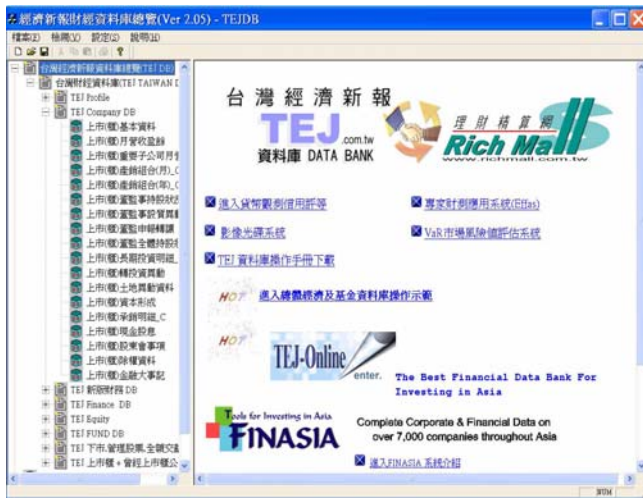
經濟新報財經資料庫總覽(Ver 2.05) - TEJDB

檔案(F) 檢視(V) 設定(S) 說明(H)

台灣經濟新報資料庫總覽(TEJ DB)
台灣財經資料庫(TEJ TAIWAN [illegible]
TEJ Profile
TEJ Company DB
上市(櫃)基本資料
上市(櫃)月營收盈餘
上市(櫃)重要子公司月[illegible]
上市(櫃)產銷組合(月)_C
上市(櫃)產銷組合(年)_C
上市(櫃)董監事持股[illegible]
上市(櫃)董監事質押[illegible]
上市(櫃)董監申報轉讓
上市(櫃)董監全體持股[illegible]
上市(櫃)長期投資明細_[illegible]
上市(櫃)轉投資異動
上市(櫃)土地異動資料
上市(櫃)資本形成
上市(櫃)承銷明細_C
上市(櫃)現金股息
上市(櫃)股東會事項
上市(櫃)除權資料
上市(櫃)金融大事記
TEJ 新版財務 DB
TEJ Finance DB
TEJ Equity
TEJ FUND DB
TEJ 下市.管理股票.全額交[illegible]
TEJ 上市櫃 + 曾經上市櫃公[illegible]

台灣經濟新報
TEJ .com.tw
資料庫 DATA BANK
理財精算網
Rich Mall
www.richmall.com.tw

進入貸帳觀測信用評等
專家財務應用系統(Effas)
影像光碟系統
VaR市場風險值評估系統
TEJ 資料庫操作手冊下載

HOT 進入總體經濟及基金資料庫操作示範

HOT
TEJ-Online
enter.
The Best Financial Data Bank For Investing in Asia

Tools for Investing in Asia
FINASIA
Complete Corporate & Financial Data on over 7,000 companies throughout Asia
進入FINASIA 系統介紹

NUM